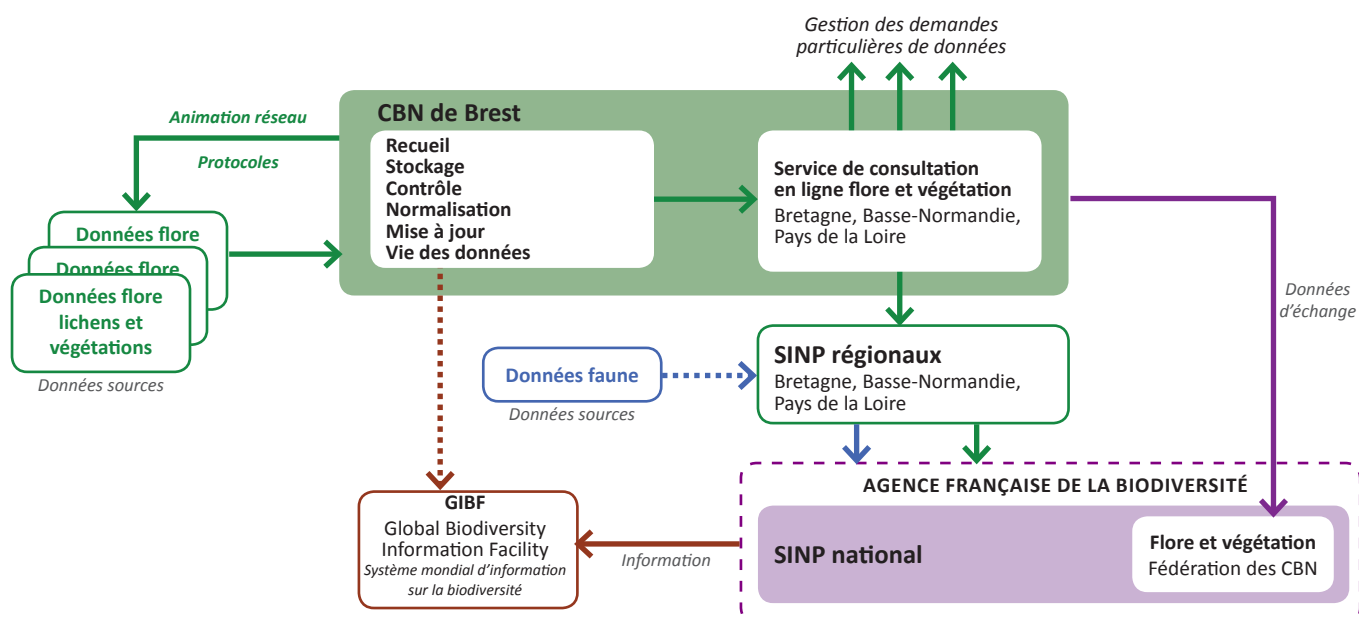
Gestion des demandes particulières de données

Animation réseau

Protocoles

CBN de Brest

Recueil
Stockage
Contrôle
Normalisation
Mise à jour
Vie des données

Service de consultation en ligne flore et végétation
Bretagne, Basse-Normandie, Pays de la Loire

Données flore

Données flore

Données flore lichens et végétations

Données sources

Données d'échange

Données faune

Données sources

SINP régionaux
Bretagne, Basse-Normandie, Pays de la Loire

AGENCE FRANÇAISE DE LA BIODIVERSITÉ

GIBF
Global Biodiversity Information Facility
Système mondial d'information sur la biodiversité

Information

SINP national

Flore et végétation
Fédération des CBN